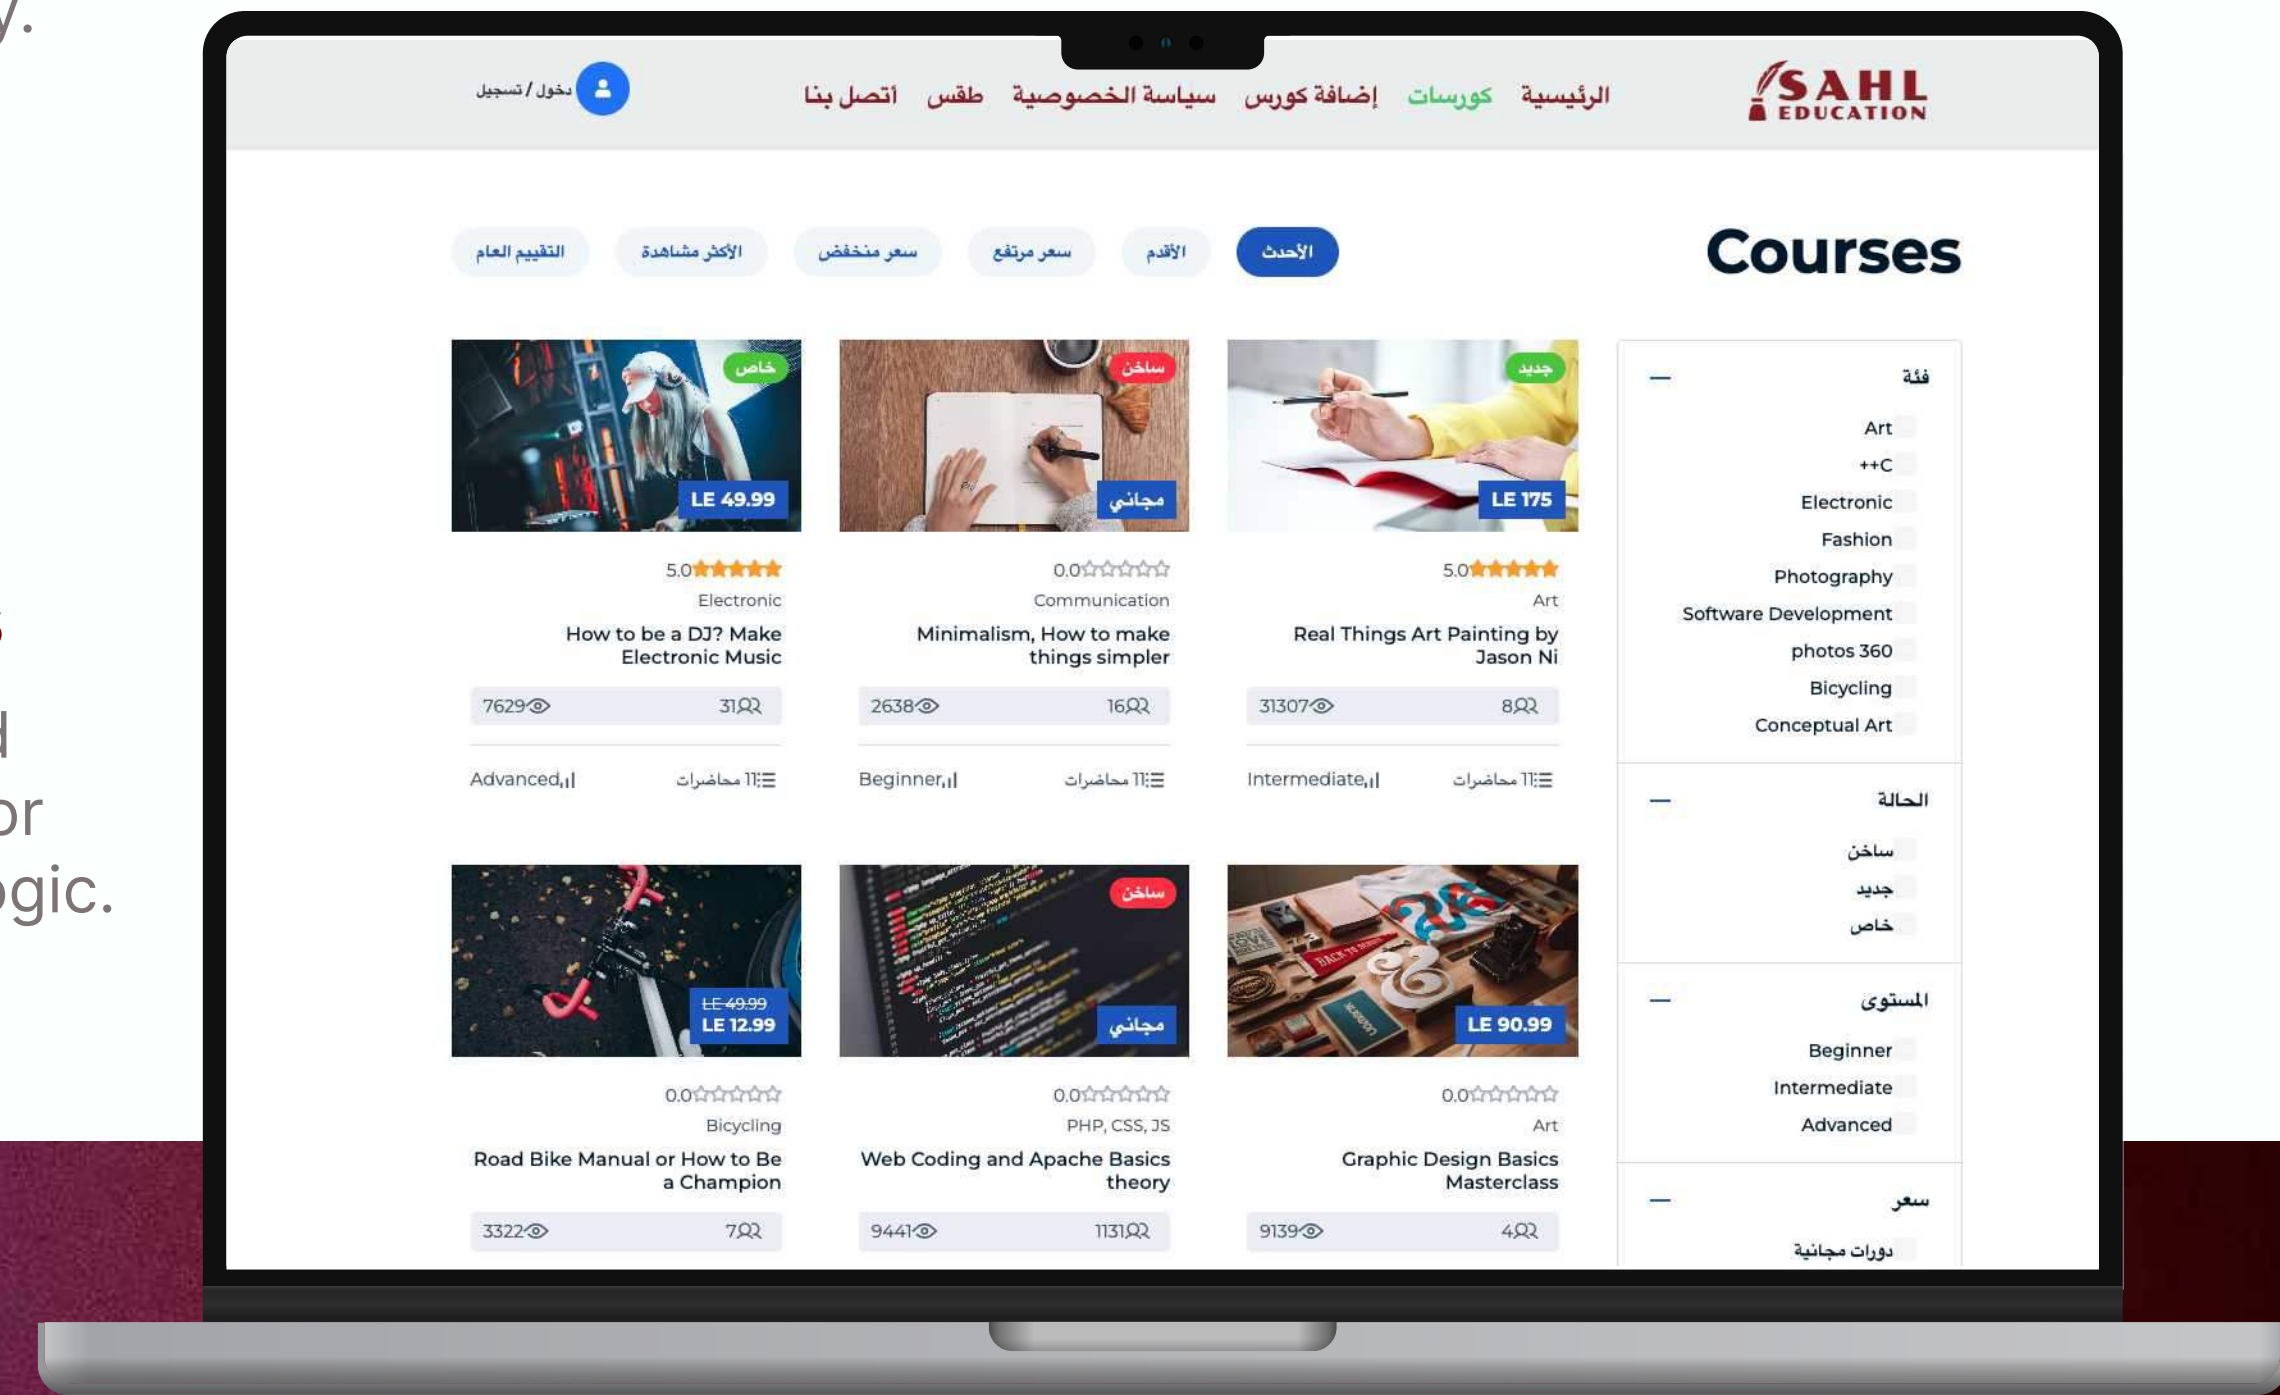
y.

d
or
gic.

SAHL EDUCATION

الرئيسية كورسات إضافة كورس سياسة الخصوصية طقس اتصل بنا

دخول / تسجيل

Courses

الأحدث الأقدم سعر مرتفع سعر منخفض الأكثر مشاهدة التقييم العام

فئة —
Art
C++
Electronic
Fashion
Photography
Software Development
photos 360
Bicycling
Conceptual Art

الحالة —
ساخن
جديد
خاص

المستوى —
Beginner
Intermediate
Advanced

سعر —
دورات مجانية

جديد
LE 175
5.0
Art
Real Things Art Painting by Jason Ni
31307 8
Intermediate 11 محاضرات

ساخن
مجاني
0.0
Communication
Minimalism, How to make things simpler
2638 16
Beginner 11 محاضرات

خاص
LE 49.99
5.0
Electronic
How to be a DJ? Make Electronic Music
7629 31
Advanced 11 محاضرات

LE 90.99
0.0
Art
Graphic Design Basics Masterclass
9139 4

ساخن
مجاني
0.0
PHP, CSS, JS
Web Coding and Apache Basics theory
9441 1131

LE 49.99
LE 12.99
0.0
Bicycling
Road Bike Manual or How to Be a Champion
3322 7